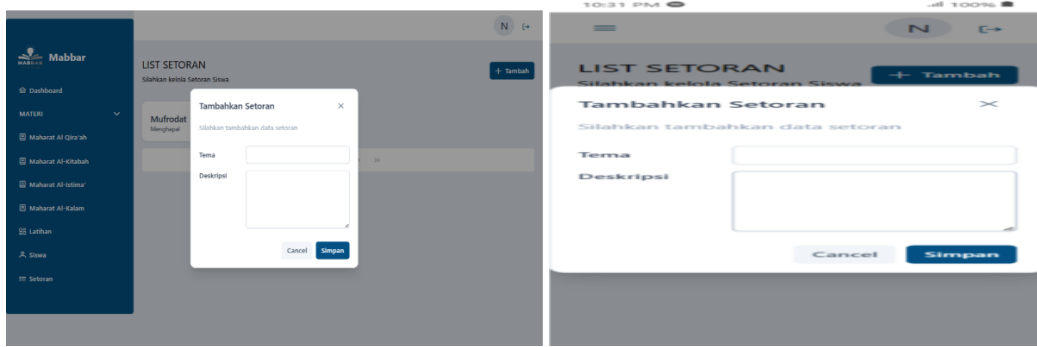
N

Mabbar

Dashboard

MATERI

Maharat Al Qira'ah

Maharat Al-Kitabah

Maharat Al-Istima'

Maharat Al-Kalam

Latihan

Siswa

Setoran

LIST SETORAN

Silahkan kelola Setoran Siswa

+ Tambah

Mufrodat

Menghapal

Tambahkan Setoran

Silahkan tambahkan data setoran

Tema

Deskripsi

Cancel

Simpan

10:31 PM

100%

N

LIST SETORAN

Silahkan kelola Setoran Siswa

+ Tambah

Tambahkan Setoran

Silahkan tambahkan data setoran

Tema

Deskripsi

Cancel

Simpan